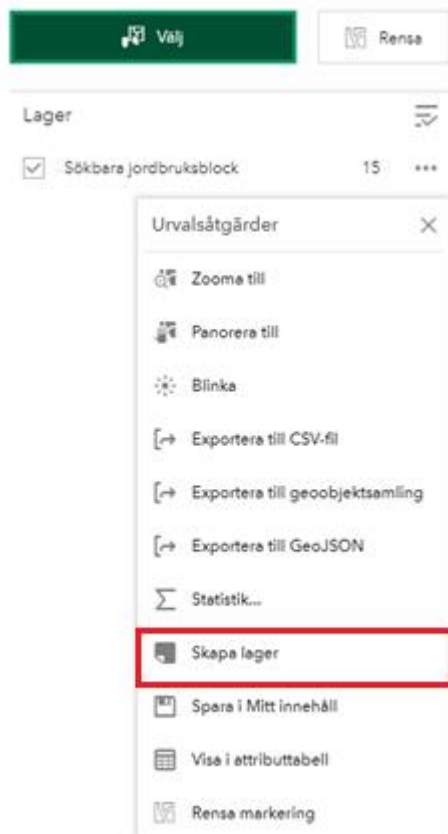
Välj

Rensa

Lager

Sökbara jordbruksblock 15 •••

Urvalsåtgärder

Zooma till

Panorera till

Blinka

Exportera till CSV-fil

Exportera till geoobjektsamling

Exportera till GeoJSON

Statistik...

Skapa lager

Spara i Mitt innehåll

Visa i attributtabell

Rensa markering